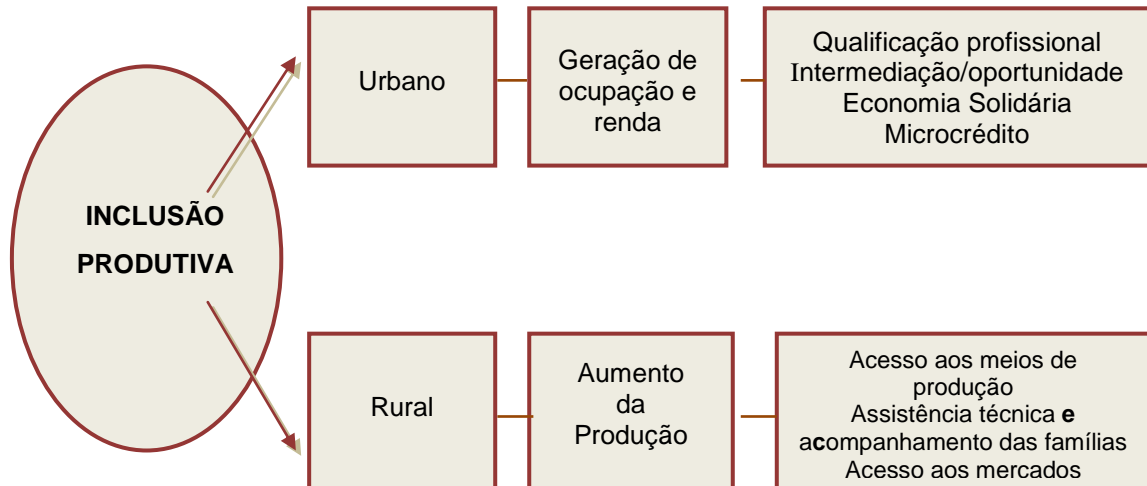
INCLUSÃO PRODUTIVA

Urbano

Geração de ocupação e renda

Qualificação profissional
Intermediação/oportunidade
Economia Solidária
Microcrédito

Rural

Aumento da Produção

Acesso aos meios de produção
Assistência técnica e acompanhamento das famílias
Acesso aos mercados